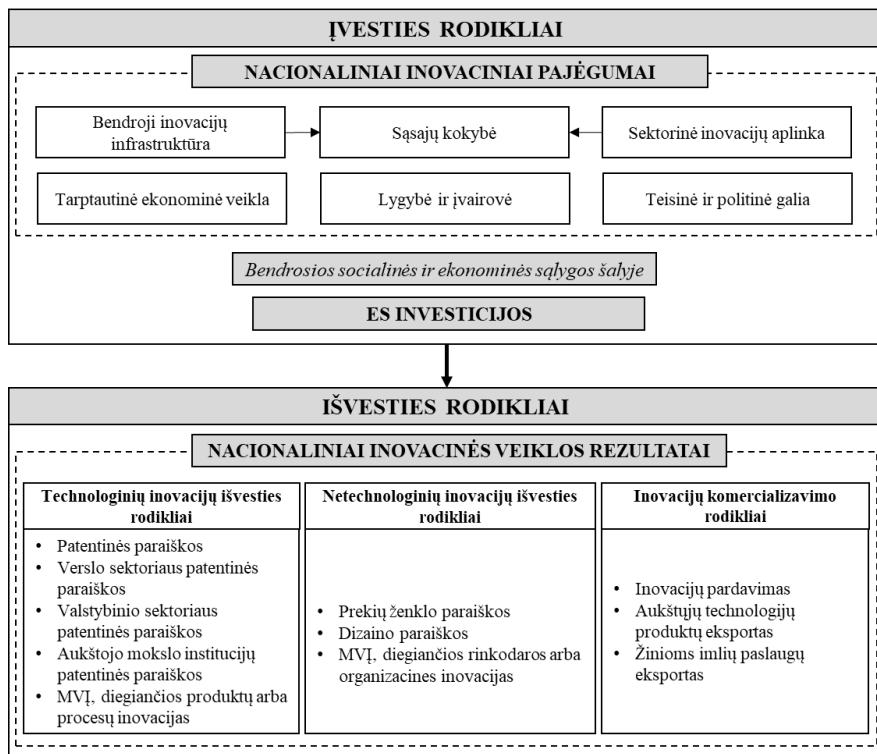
ĮVESTIES RODIKLIAI

NACIONALINIAI INOVACINIAI PAJĖGUMAI

Bendroji inovacijų infrastruktūra

Sąsajų kokybė

Sektorinė inovacijų aplinka

Tarptautinė ekonominė veikla

Lygybė ir įvairovė

Teisinė ir politinė galia

Bendrosios socialinės ir ekonominės sąlygos šalyje

ES INVESTICIJOS

IŠVESTIES RODIKLIAI

NACIONALINIAI INOVACINĖS VEIKLOS REZULTATAI

Technologinių inovacijų išvesties rodikliai

- Patentinės paraiškos
- Verslo sektoriaus patentinės paraiškos
- Valstybinio sektoriaus patentinės paraiškos
- Aukštojo mokslo institucijų patentinės paraiškos
- MVĮ, diegiančios produktų arba procesų inovacijas

Netechnologinių inovacijų išvesties rodikliai

- Prekių ženklo paraiškos
- Dizaino paraiškos
- MVĮ, diegiančios rinkodaros arba organizacines inovacijas

Inovacijų komercializavimo rodikliai

- Inovacijų pardavimas
- Aukštųjų technologijų produktų eksportas
- Žinioms imlių paslaugų eksportas